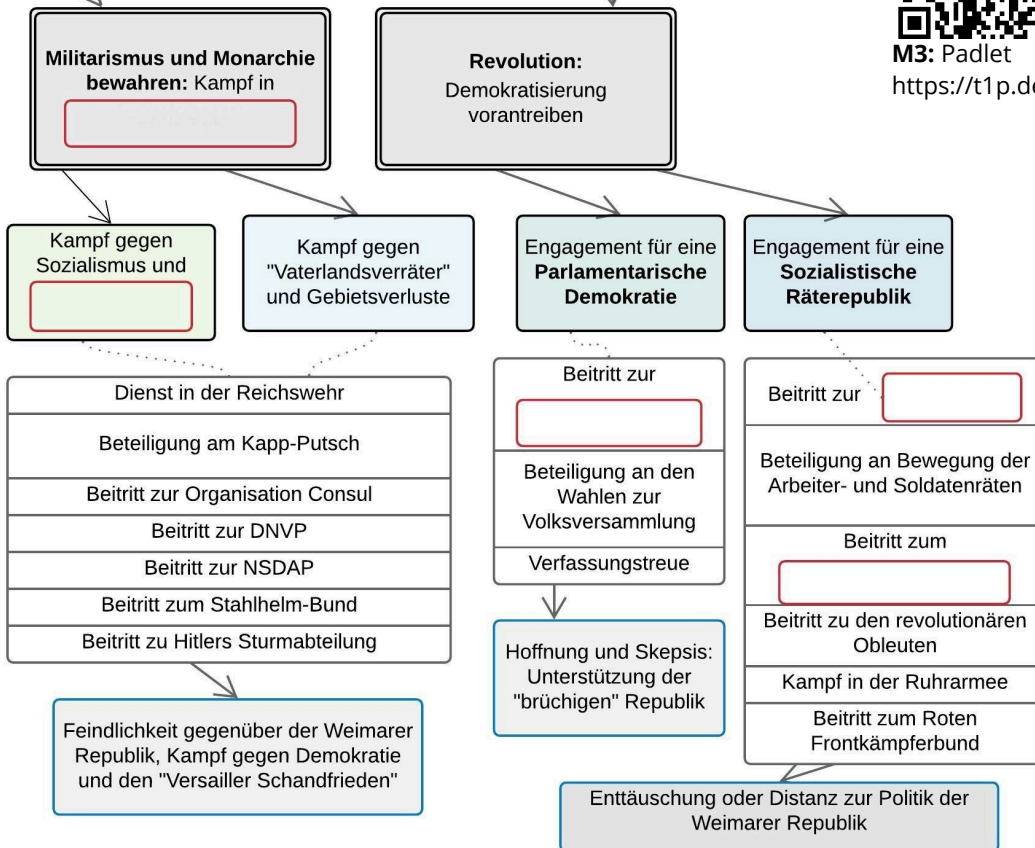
**Militarismus und Monarchie bewahren:** Kampf in

**Revolution:** Demokratisierung vorantreiben

**M3:** Padlet
https://t1p.de

Kampf gegen Sozialismus und

Kampf gegen "Vaterlandsverräter" und Gebietsverluste

Engagement für eine **Parlamentarische Demokratie**

Engagement für eine **Sozialistische Räterepublik**

Dienst in der Reichswehr

Beteiligung am Kapp-Putsch

Beitritt zur Organisation Consul

Beitritt zur DNVP

Beitritt zur NSDAP

Beitritt zum Stahlhelm-Bund

Beitritt zu Hitlers Sturmabteilung

Feindlichkeit gegenüber der Weimarer Republik, Kampf gegen Demokratie und den "Versailler Schandfrieden"

Beitritt zur

Beteiligung an den Wahlen zur Volksversammlung

Verfassungstreue

Hoffnung und Skepsis: Unterstützung der "brüchigen" Republik

Beitritt zur

Beteiligung an Bewegung der Arbeiter- und Soldatenräten

Beitritt zum

Beitritt zu den revolutionären Obleuten

Kampf in der Ruhrarmee

Beitritt zum Roten Frontkämpferbund

Enttäuschung oder Distanz zur Politik der Weimarer Republik